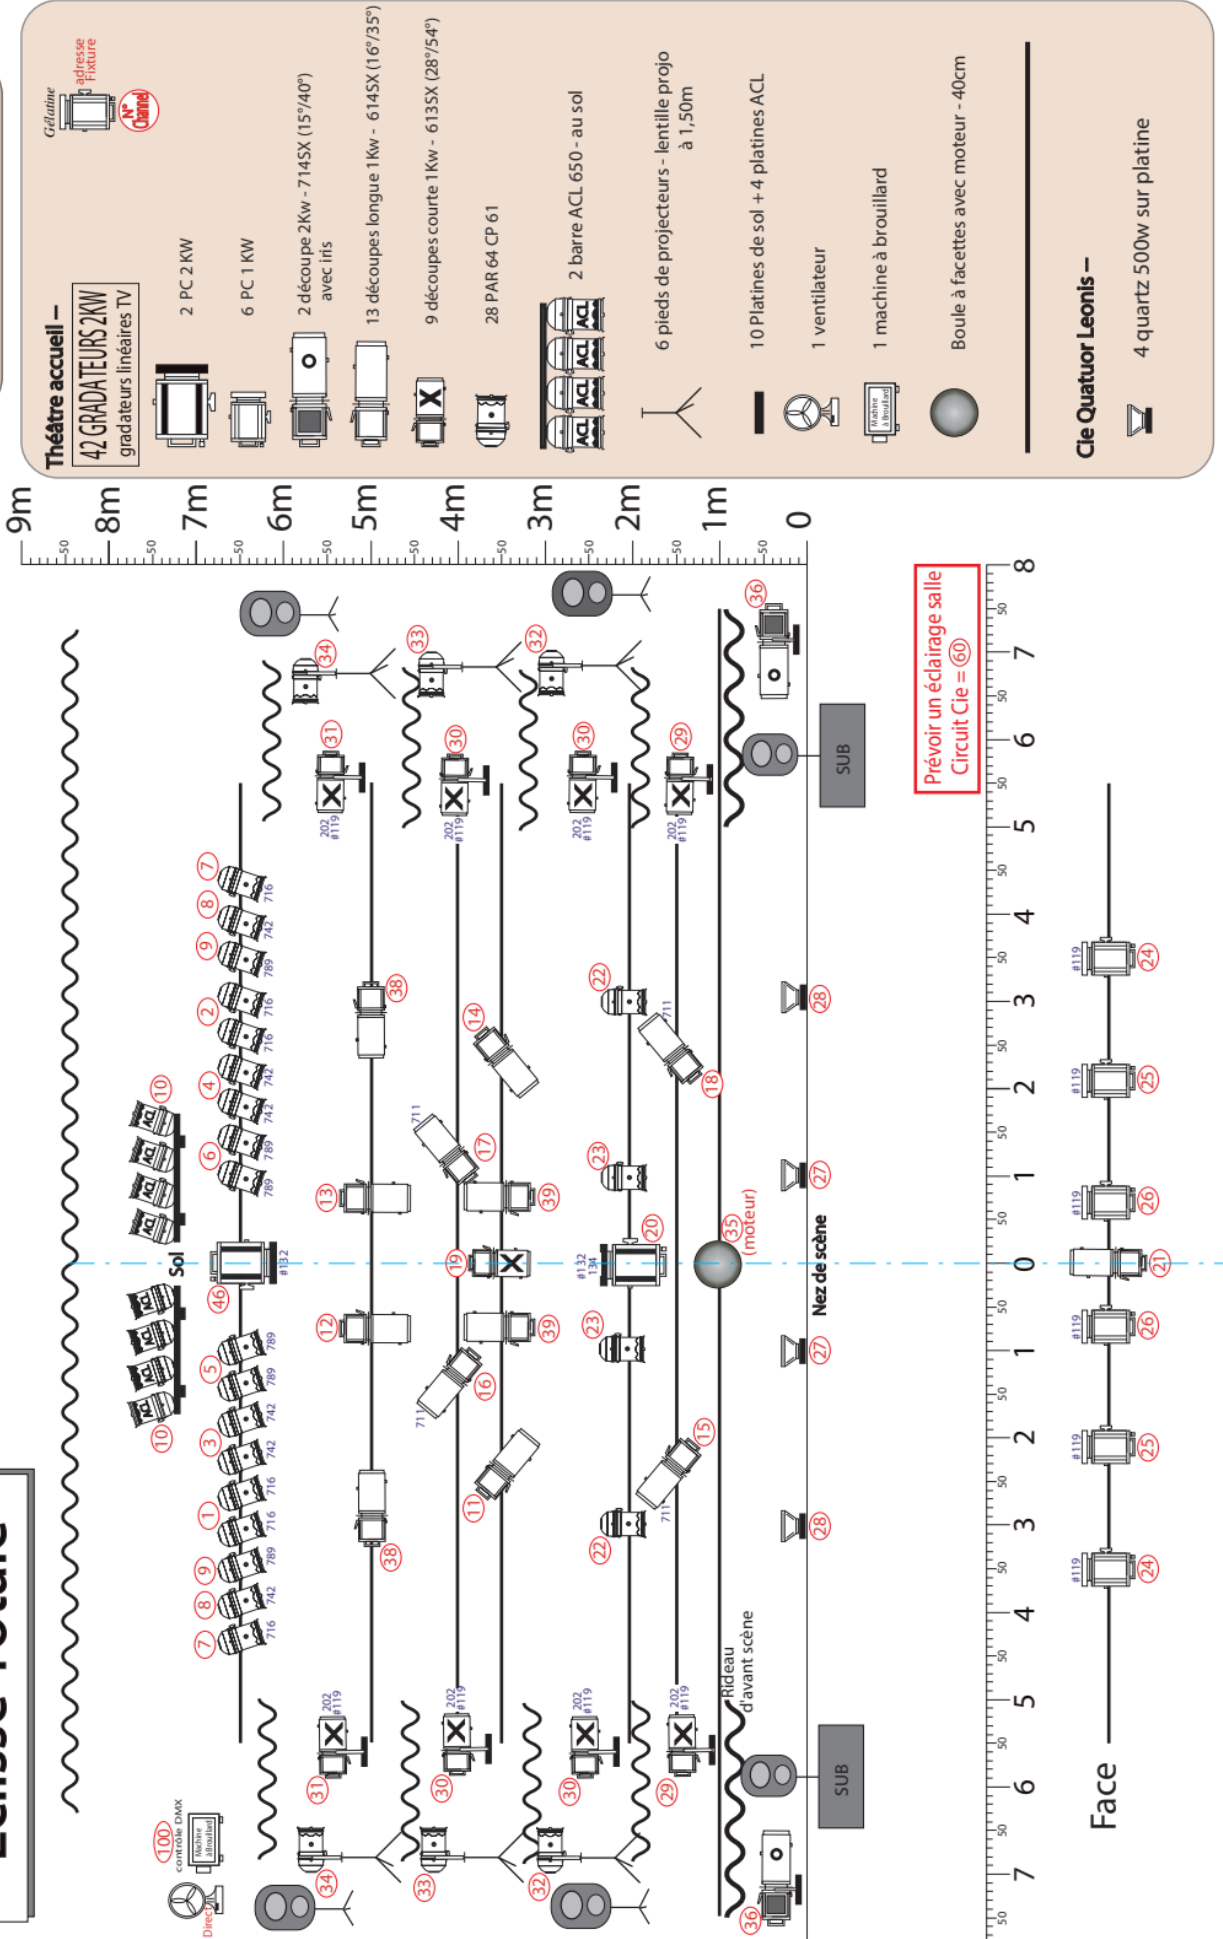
Théâtre accueil –
42 GRADATEURS 2KW
gradateurs linéaires TV

Gélatine
adresse Fixture
N° Circuit

2 PC 2 KW

6 PC 1 KW

2 découpe 2Kw - 714SX (15°/40°) avec iris

13 découpes longue 1Kw - 614SX (16°/35°)

9 découpes courte 1Kw - 613SX (28°/54°)

28 PAR 64 CP 61

2 barre ACL 650 - au sol

6 pieds de projecteurs - lentille projo à 1,50m

10 Platines de sol + 4 platines ACL

1 ventilateur

1 machine à brouillard

Boule à facettes avec moteur - 40cm

Cie Quatuor Leonis –

4 quartz 500w sur platine

9m
8m
7m
6m
5m
4m
3m
2m
1m
0

Prévoir un éclairage salle
Circuit Cie = 60

SUB
SUB

Sol

Nez de scène

35 (moteur)

Rideau d'avant scène

100 contrôle DMX
Machine à brouillard
Direct

Face

8 7 6 5 4 3 2 1 0 1 2 3 4 5 6 7